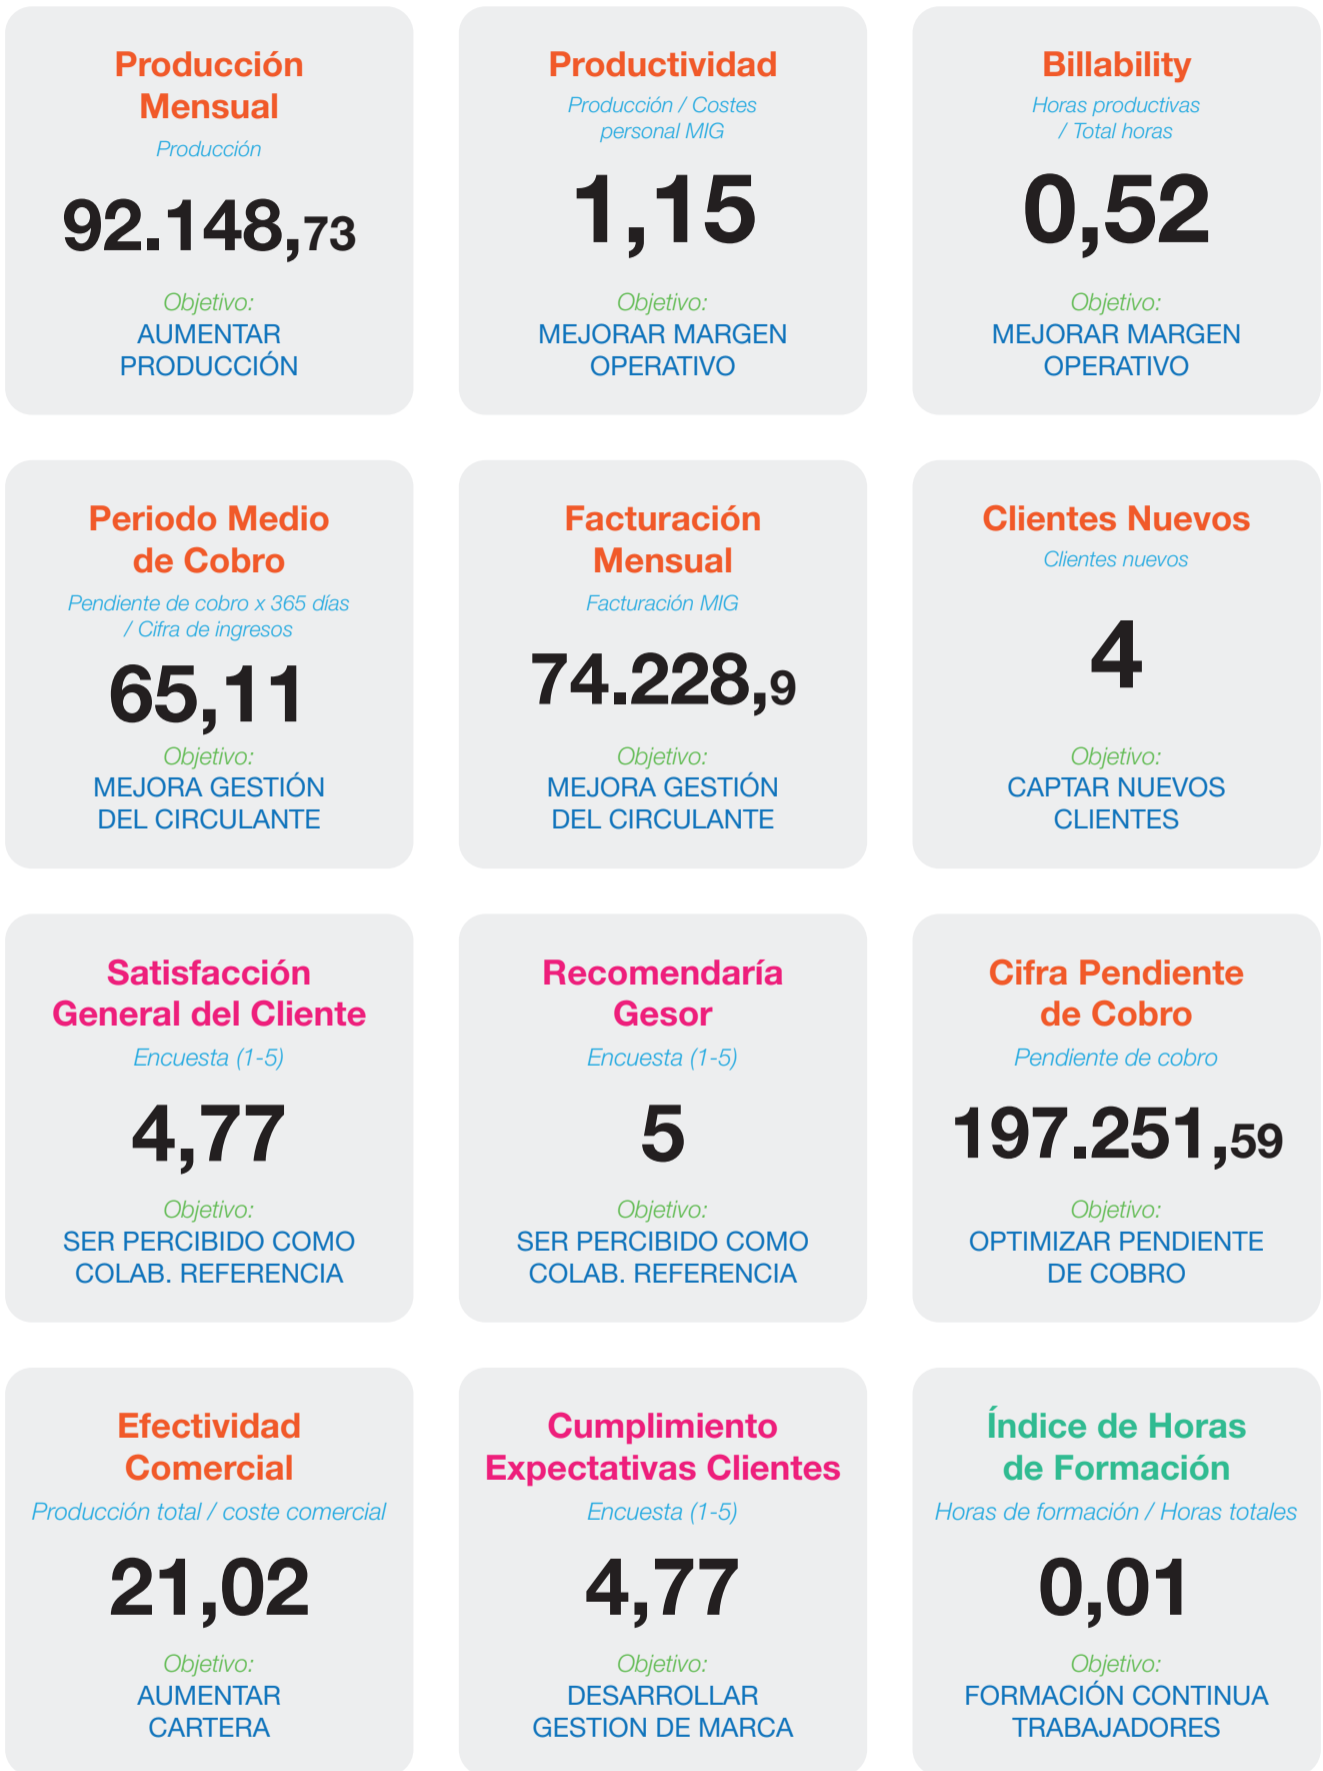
Producción Mensual
Producción
92.148,73
Objetivo:
AUMENTAR PRODUCCIÓN

Productividad
Producción / Costes personal MIG
1,15
Objetivo:
MEJORAR MARGEN OPERATIVO

Billability
Horas productivas / Total horas
0,52
Objetivo:
MEJORAR MARGEN OPERATIVO

Periodo Medio de Cobro
Pendiente de cobro x 365 días / Cifra de ingresos
65,11
Objetivo:
MEJORA GESTIÓN DEL CIRCULANTE

Facturación Mensual
Facturación MIG
74.228,9
Objetivo:
MEJORA GESTIÓN DEL CIRCULANTE

Clientes Nuevos
Clientes nuevos
4
Objetivo:
CAPTAR NUEVOS CLIENTES

Satisfacción General del Cliente
Encuesta (1-5)
4,77
Objetivo:
SER PERCIBIDO COMO COLAB. REFERENCIA

Recomendaría Gesor
Encuesta (1-5)
5
Objetivo:
SER PERCIBIDO COMO COLAB. REFERENCIA

Cifra Pendiente de Cobro
Pendiente de cobro
197.251,59
Objetivo:
OPTIMIZAR PENDIENTE DE COBRO

Efectividad Comercial
Producción total / coste comercial
21,02
Objetivo:
AUMENTAR CARTERA

Cumplimiento Expectativas Clientes
Encuesta (1-5)
4,77
Objetivo:
DESARROLLAR GESTION DE MARCA

Índice de Horas de Formación
Horas de formación / Horas totales
0,01
Objetivo:
FORMACIÓN CONTINUA TRABAJADORES